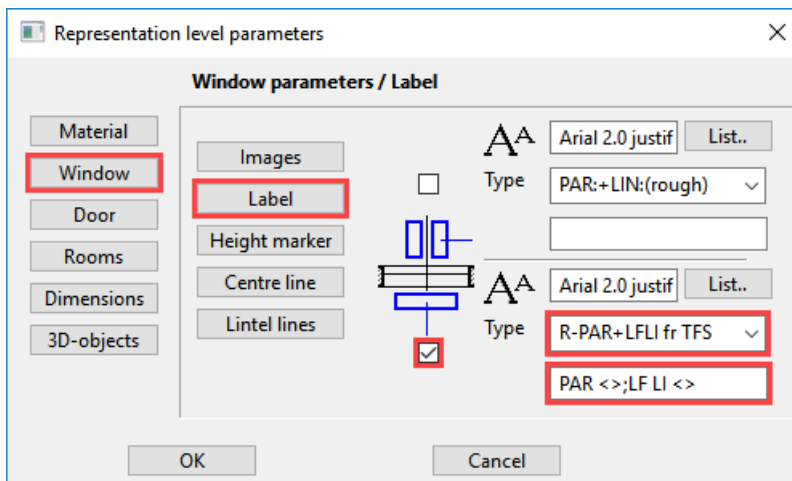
Representation level parameters

Window parameters / Label

Material
Window
Door
Rooms
Dimensions
3D-objects

Images
Label
Height marker
Centre line
Lintel lines

AA Arial 2.0 justif List..
Type PAR:+LIN:(rough)

AA Arial 2.0 justif List..
Type R-PAR+LFLI fr TFS
PAR <>;LF LI <>

OK
Cancel